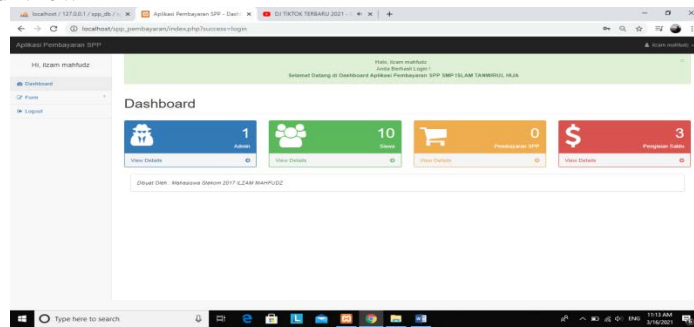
localhost / 127.0.0.1 / spp_db / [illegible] ×
Aplikasi Pembayaran SPP - Dash ×
DJ TIKTOK TERBARU 2021 - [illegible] ×
+

localhost/spp_pembayaran/index.php?success=login

Aplikasi Pembayaran SPP
ilzam mahfudz

Hi, ilzam mahfudz

Dashboard
Form
Logout

Halo, ilzam mahfudz
Anda Berhasil Login !
Selamat Datang di Dashboard Aplikasi Pembayaran SPP SMP ISLAM TANWIRUL HIJA

Dashboard

1
Admin
View Details

10
Siswa
View Details

0
Pembayaran SPP
View Details

3
Pengisian Saldo
View Details

Dibuat Oleh : Mahasiswa Sitekom 2017 ILZAM MAHFUDZ

Type here to search

ENG
11:13 AM
3/16/2021